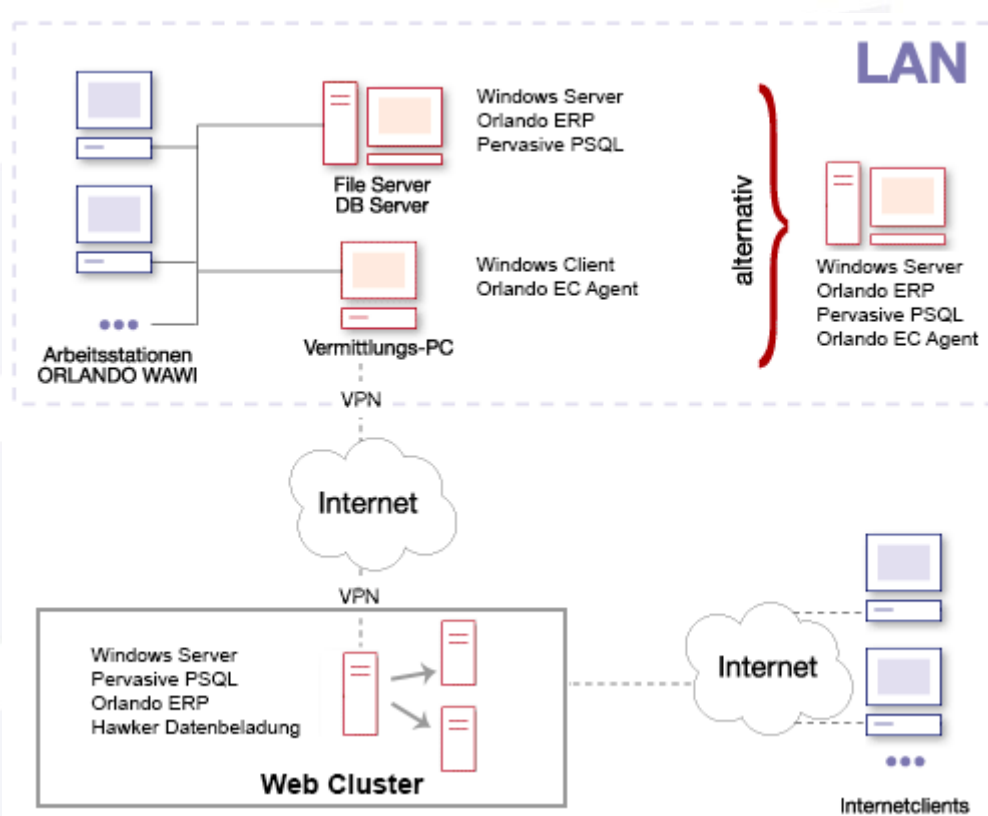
LAN

Windows Server
Orlando ERP
Pervasive PSQL

File Server
DB Server

Windows Client
Orlando EC Agent

Arbeitsstationen
ORLANDO WAWI

Vermittlungs-PC

alternativ

Windows Server
Orlando ERP
Pervasive PSQL
Orlando EC Agent

VPN

Internet

VPN

Windows Server
Pervasive PSQL
Orlando ERP
Hawker Datenbeladung

Web Cluster

Internet

Internetclients